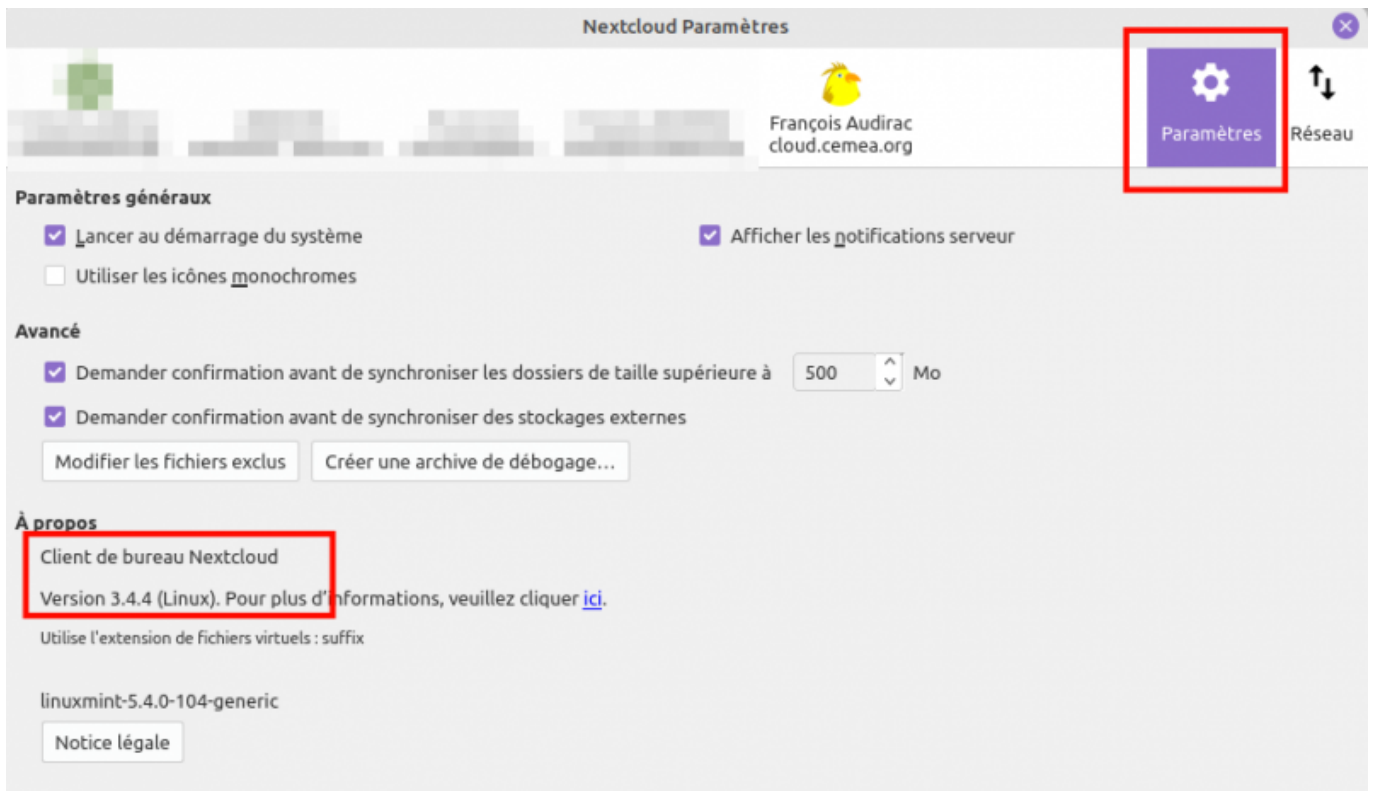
Nextcloud Paramètres

François Audirac
cloud.cemea.org

Paramètres

Réseau

Paramètres généraux

Lancer au démarrage du système

Afficher les notifications serveur

Utiliser les icônes monochromes

Avancé

Demander confirmation avant de synchroniser les dossiers de taille supérieure à 500 Mo

Demander confirmation avant de synchroniser des stockages externes

Modifier les fichiers exclus

Créer une archive de débogage…

À propos

Client de bureau Nextcloud

Version 3.4.4 (Linux). Pour plus d'informations, veuillez cliquer ici.

Utilise l'extension de fichiers virtuels : suffix

linuxmint-5.4.0-104-generic

Notice légale